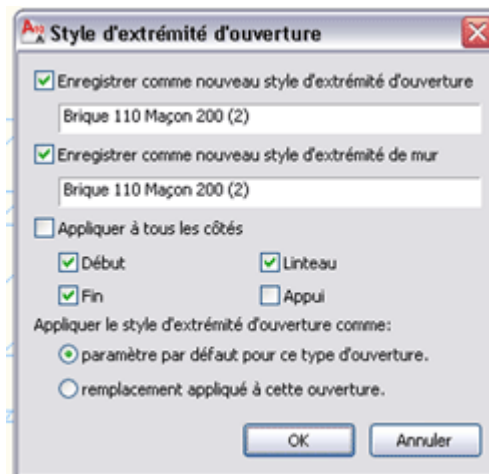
Style d'extrémité d'ouverture

Enregistrer comme nouveau style d'extrémité d'ouverture

Brique 110 Maçon 200 (2)

Enregistrer comme nouveau style d'extrémité de mur

Brique 110 Maçon 200 (2)

Appliquer à tous les côtés

Début

Linteau

Fin

Appui

Appliquer le style d'extrémité d'ouverture comme:

paramètre par défaut pour ce type d'ouverture.

remplacement appliqué à cette ouverture.

OK

Annuler